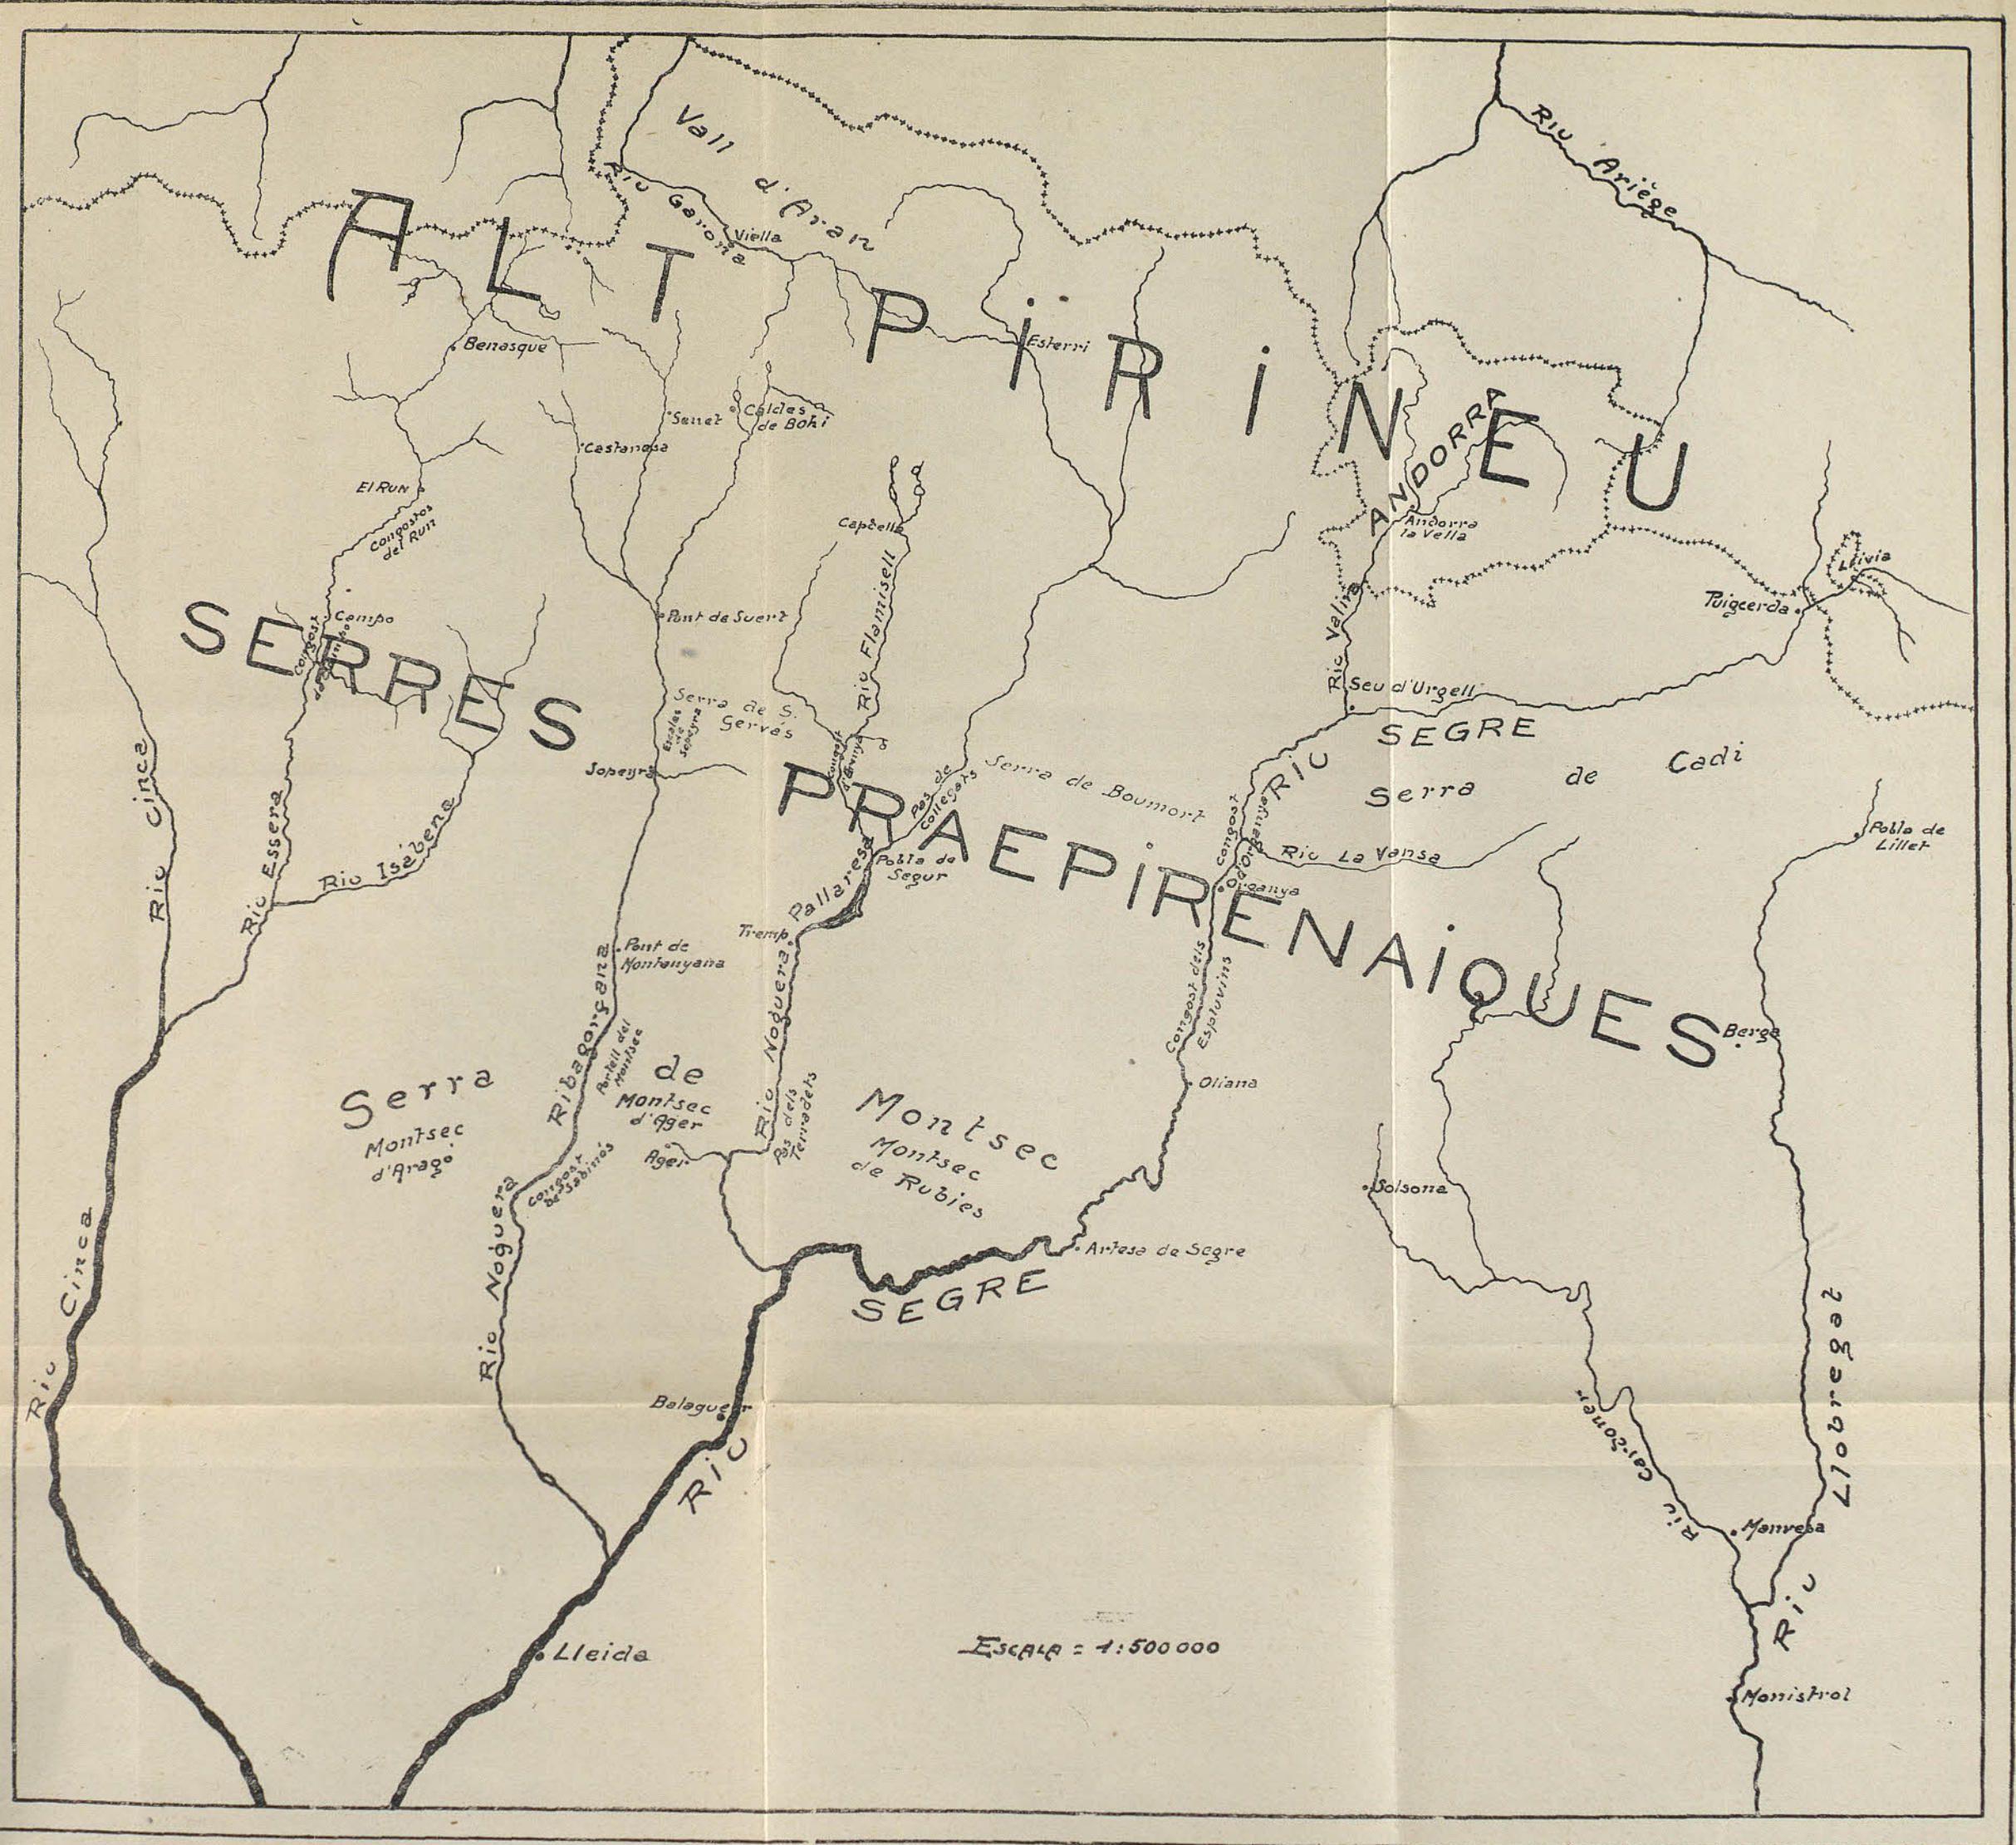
ALT PIRINEU

Vall d'Aran
Riu Garona
Viella
Riu Ariège
Esterri
Benasque
Senet
Caldes de Bohi
Castanesa
El Run
Congostos del Run
Capdella
ANDORRA
Andorra la Vella
Llivia
Puigcerdà
Campo
Congost de Campo
Pont de Suert
Riu Flamisell
Riu Valira
Seu d'Urgell

SERRES PRAEPIRENAIQUES

Serra de S. Gervàs
Escales de la Serra
Collegats
Sopeyra
Pas de Collegats
Serra de Boumort
RIU SEGRE
Serra de Cadí
Riu Cinca
Riu Essera
Riu Isàbena
Pobla de Segur
Riu La Vansa
Congost
Organyà
Pobla de Lillet
Riu Noguera Pallaresa
Tremp
Pont de Montanyana
Congost dels Esplovins
Berga
Serra de Montsec
Riu Ribagorçana
Portell del Montsec
Montsec d'Aragó
Montsec d'Ager
Pas dels Terradets
Montsec de Rubies
Oliana
Ager
Congost de Sabinós
Solsona
Artesa de Segre
Riu Noguera
SEGRE
Riu Llobregat
Riu Cinca
Balaguer
RIU
Riu Cardoner
Manresa
Lleida
Escala: 1:500 000
Monistrol